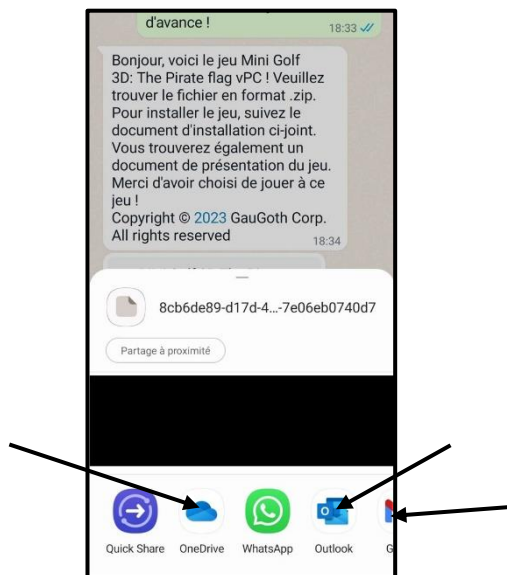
d'avance !
18:33

Bonjour, voici le jeu Mini Golf 3D: The Pirate flag vPC ! Veuillez trouver le fichier en format .zip. Pour installer le jeu, suivez le document d'installation ci-joint. Vous trouverez également un document de présentation du jeu. Merci d'avoir choisi de jouer à ce jeu !
Copyright © 2023 GauGoth Corp. All rights reserved
18:34

8cb6de89-d17d-4...-7e06eb0740d7

Partage à proximité

Quick Share
OneDrive
WhatsApp
Outlook
G